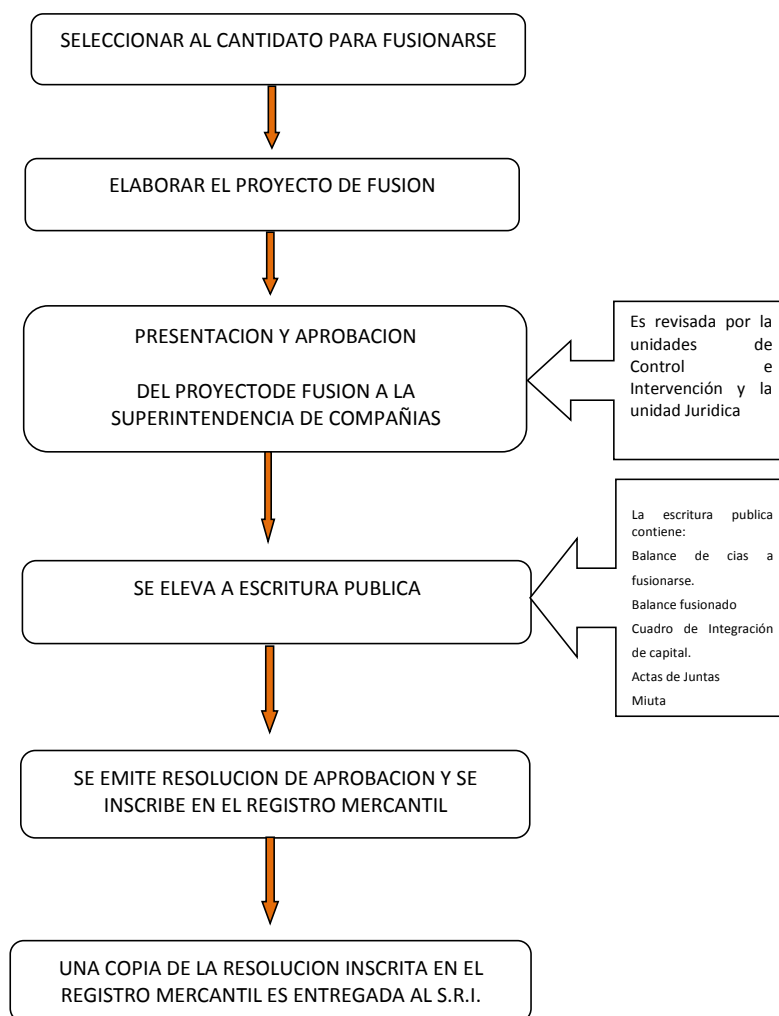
SELECCIONAR AL CANTIDATO PARA FUSIONARSE

ELABORAR EL PROYECTO DE FUSION

PRESENTACION Y APROBACION

DEL PROYECTODE FUSION A LA SUPERINTENDENCIA DE COMPAÑIAS

Es revisada por la unidades de Control e Intervención y la unidad Juridica

SE ELEVA A ESCRITURA PUBLICA

La escritura publica contiene:
Balance de cias a fusionarse.
Balance fusionado
Cuadro de Integración de capital.
Actas de Juntas
Miuta

SE EMITE RESOLUCION DE APROBACION Y SE INSCRIBE EN EL REGISTRO MERCANTIL

UNA COPIA DE LA RESOLUCION INSCRITA EN EL REGISTRO MERCANTIL ES ENTREGADA AL S.R.I.